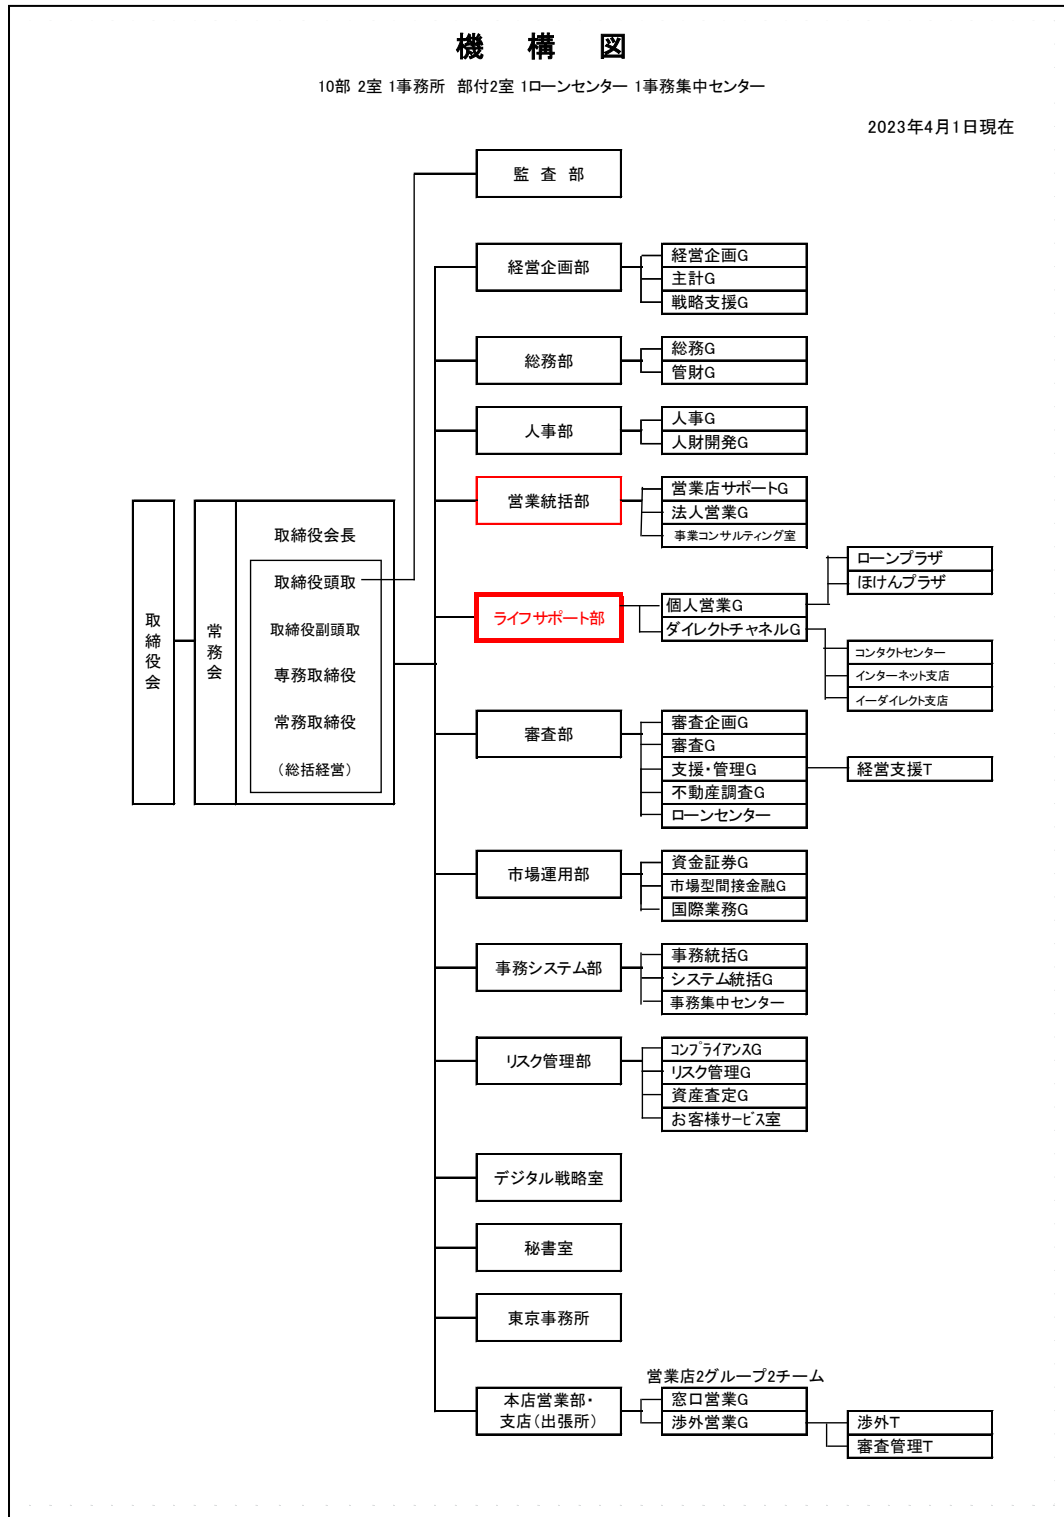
機　構　図

10部 2室 1事務所　部付2室 1ローンセンター 1事務集中センター

2023年4月1日現在

取締役会

常務会

取締役会長
取締役頭取
取締役副頭取
専務取締役
常務取締役
（総括経営）

監 査 部

経営企画部
経営企画G
主計G
戦略支援G

総務部
総務G
管財G

人事部
人事G
人財開発G

営業統括部
営業店サポートG
法人営業G
事業コンサルティング室

ライフサポート部
個人営業G
ローンプラザ
ほけんプラザ
ダイレクトチャネルG
コンタクトセンター
インターネット支店
イーダイレクト支店

審査部
審査企画G
審査G
支援・管理G
経営支援T
不動産調査G
ローンセンター

市場運用部
資金証券G
市場型間接金融G
国際業務G

事務システム部
事務統括G
システム統括G
事務集中センター

リスク管理部
コンプライアンスG
リスク管理G
資産査定G
お客様サービス室

デジタル戦略室

秘書室

東京事務所

本店営業部・支店（出張所）
営業店2グループ2チーム
窓口営業G
渉外営業G
渉外T
審査管理T